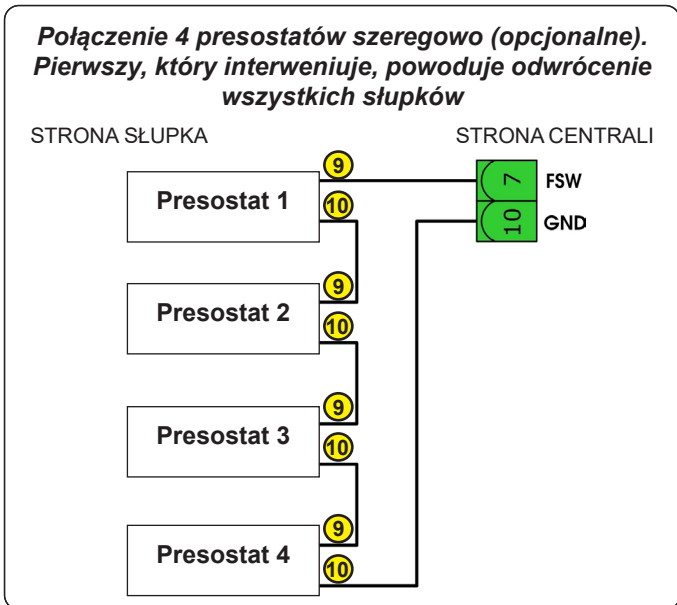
Połączenie 4 presostatów szeregowo (opcjonalne). Pierwszy, który interweniuje, powoduje odwrócenie wszystkich słupków

STRONA SŁUPKA

STRONA CENTRALI

9

Presostat 1

10

7 FSW

10 GND

9

Presostat 2

10

9

Presostat 3

10

9

Presostat 4

10